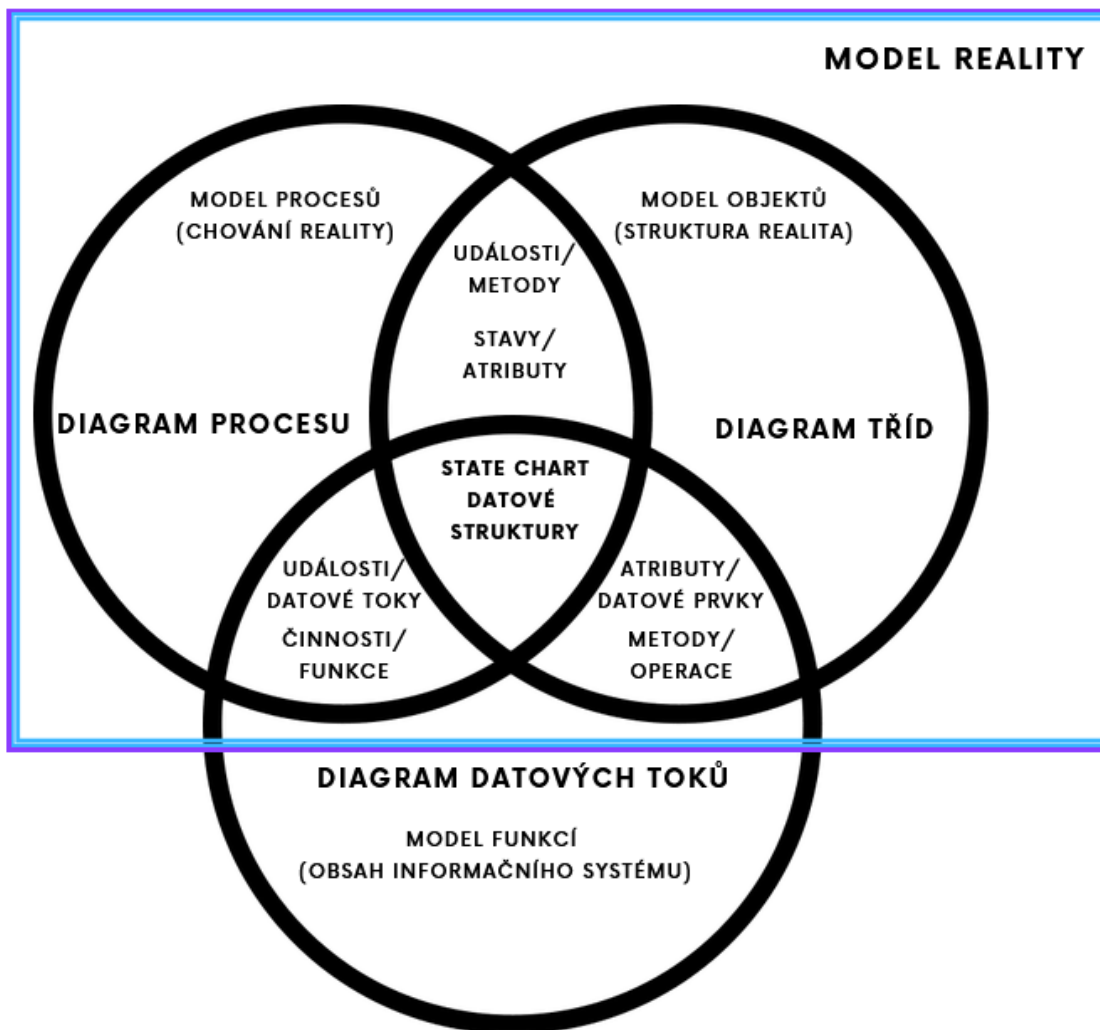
MODEL REALITY

MODEL PROCESŮ
(CHOVÁNÍ REALITY)

DIAGRAM PROCESU

UDÁLOSTI/
METODY

STAVY/
ATRIBUTY

MODEL OBJEKTŮ
(STRUKTURA REALITA)

DIAGRAM TŘÍD

STATE CHART
DATOVÉ
STRUKTURY

UDÁLOSTI/
DATOVÉ TOKY

ČINNOSTI/
FUNKCE

ATRIBUTY/
DATOVÉ PRVKY

METODY/
OPERACE

DIAGRAM DATOVÝCH TOKŮ

MODEL FUNKCÍ
(OBSAH INFORMAČNÍHO SYSTÉMU)